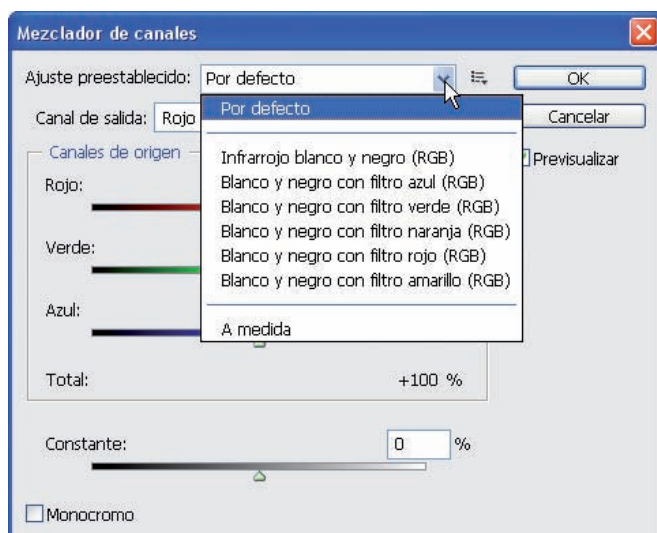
Mezclador de canales

Ajuste preestablecido: Por defecto

OK

Canal de salida: Rojo

Cancelar

Por defecto

Infrarrojo blanco y negro (RGB)
Blanco y negro con filtro azul (RGB)
Blanco y negro con filtro verde (RGB)
Blanco y negro con filtro naranja (RGB)
Blanco y negro con filtro rojo (RGB)
Blanco y negro con filtro amarillo (RGB)

A medida

Previsualizar

Canales de origen

Rojo:

Verde:

Azul:

Total: +100 %

Constante: 0 %

Monocromo